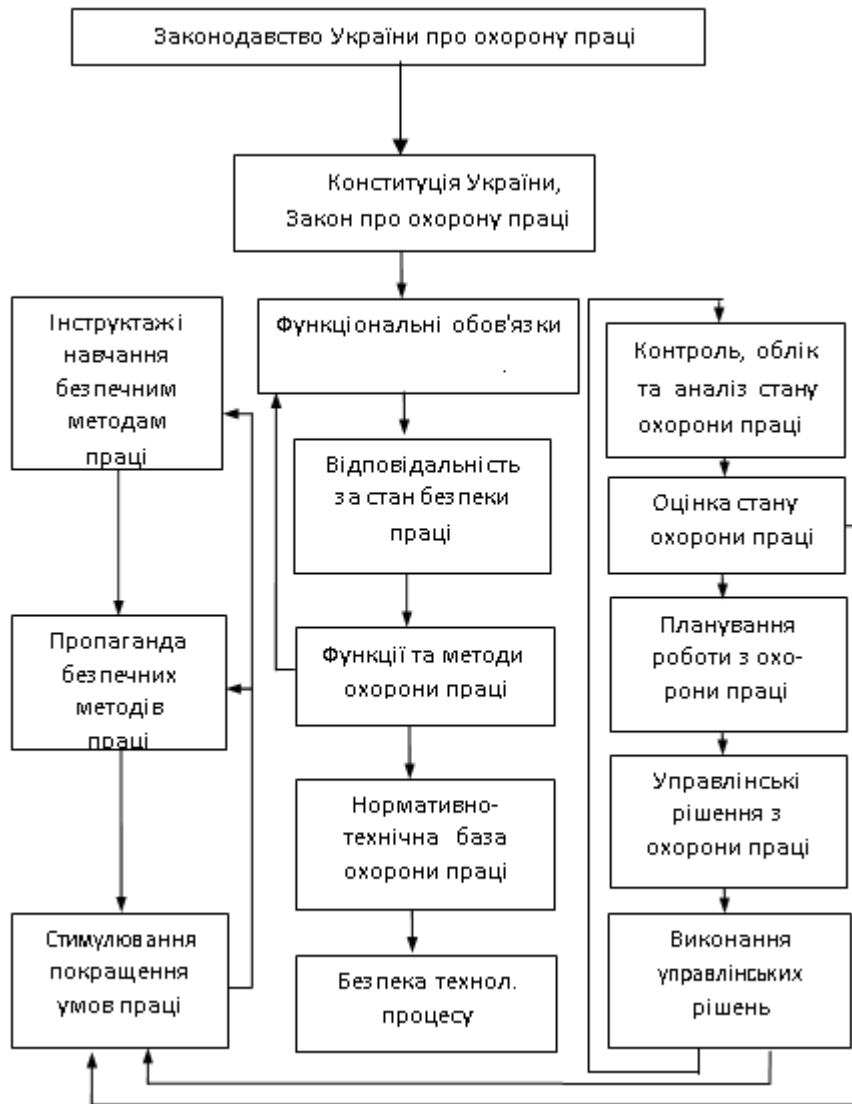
Законодавство України про охорону праці

Конституція України, Закон про охорону праці

Інструктажі навчання безпечним методам праці

Функціональні обов'язки

Контроль, облік та аналіз стану охорони праці

Відповідальність за стан безпеки праці

Оцінка стану охорони праці

Пропаганда безпечних методів праці

Функції та методи охорони праці

Планування роботи з охорони праці

Управлінські рішення з охорони праці

Нормативно-технічна база охорони праці

Стимулювання покращення умов праці

Виконання управлінських рішень

Безпека технол. процесу